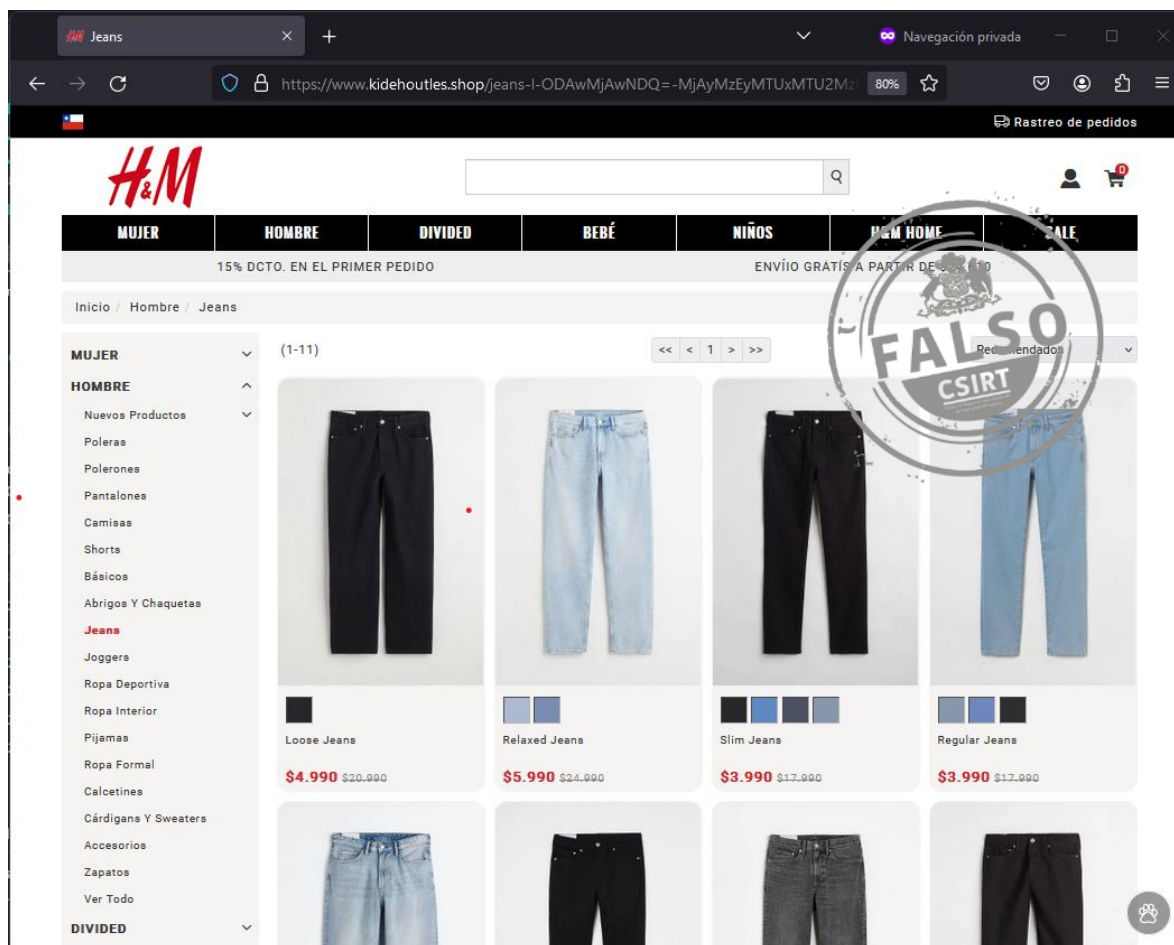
Jeans
Navegación privada
https://www.kidehoutles.shop/jeans-l-ODAwMjAwNDQ=-MjAyMzEyMTUxMTU2Mz
80%
Rastreo de pedidos

H&M

0

MUJER
HOMBRE
DIVIDED
BEBÉ
NIÑOS
H&M HOME
SALE

15% DCTO. EN EL PRIMER PEDIDO
ENVÍIO GRATIS A PARTIR DE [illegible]

FALSO
CSIRT

Inicio / Hombre / Jeans

MUJER
HOMBRE
Nuevos Productos
Poleras
Polerones
Pantalones
Camisas
Shorts
Básicos
Abrigos Y Chaquetas
Jeans
Joggers
Ropa Deportiva
Ropa Interior
Pijamas
Ropa Formal
Calcetines
Cárdigans Y Sweaters
Accesorios
Zapatos
Ver Todo
DIVIDED

(1-11)
<< < 1 > >>
Recomendados

Loose Jeans
$4.990 $20.990

Relaxed Jeans
$5.990 $24.990

Slim Jeans
$3.990 $17.990

Regular Jeans
$3.990 $17.990